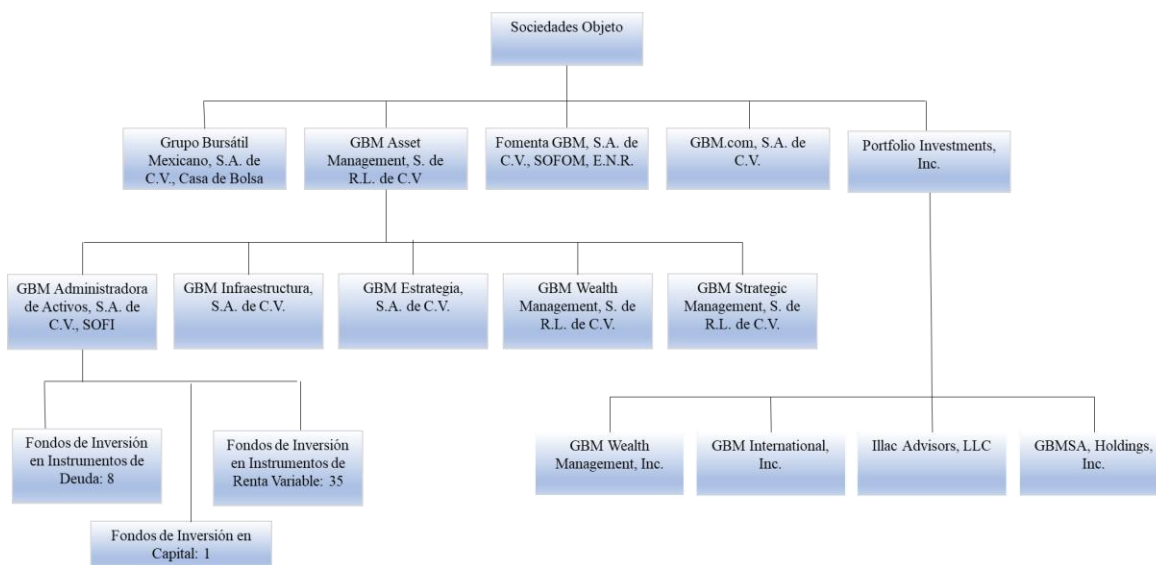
Sociedades Objeto

Grupo Bursátil Mexicano, S.A. de C.V., Casa de Bolsa

GBM Asset Management, S. de R.L. de C.V

Fomenta GBM, S.A. de C.V., SOFOM, E.N.R.

GBM.com, S.A. de C.V.

Portfolio Investments, Inc.

GBM Administradora de Activos, S.A. de C.V., SOFI

GBM Infraestructura, S.A. de C.V.

GBM Estrategia, S.A. de C.V.

GBM Wealth Management, S. de R.L. de C.V.

GBM Strategic Management, S. de R.L. de C.V.

Fondos de Inversión en Instrumentos de Deuda: 8

Fondos de Inversión en Instrumentos de Renta Variable: 35

Fondos de Inversión en Capital: 1

GBM Wealth Management, Inc.

GBM International, Inc.

Illac Advisors, LLC

GBMSA, Holdings, Inc.